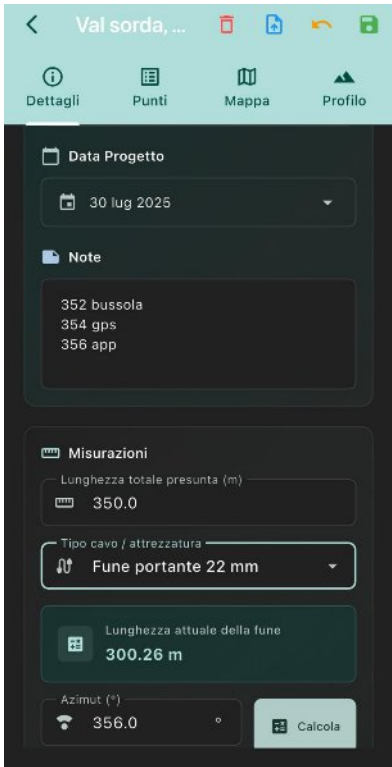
Val sorda, ...

Dettagli
Punti
Mappa
Profilo

Data Progetto

30 lug 2025

Note

352 bussola
354 gps
356 app

Misurazioni

Lunghezza totale presunta (m)
350.0

Tipo cavo / attrezzatura
Fune portante 22 mm

Lunghezza attuale della fune
300.26 m

Azimut (°)
356.0
°

Calcola